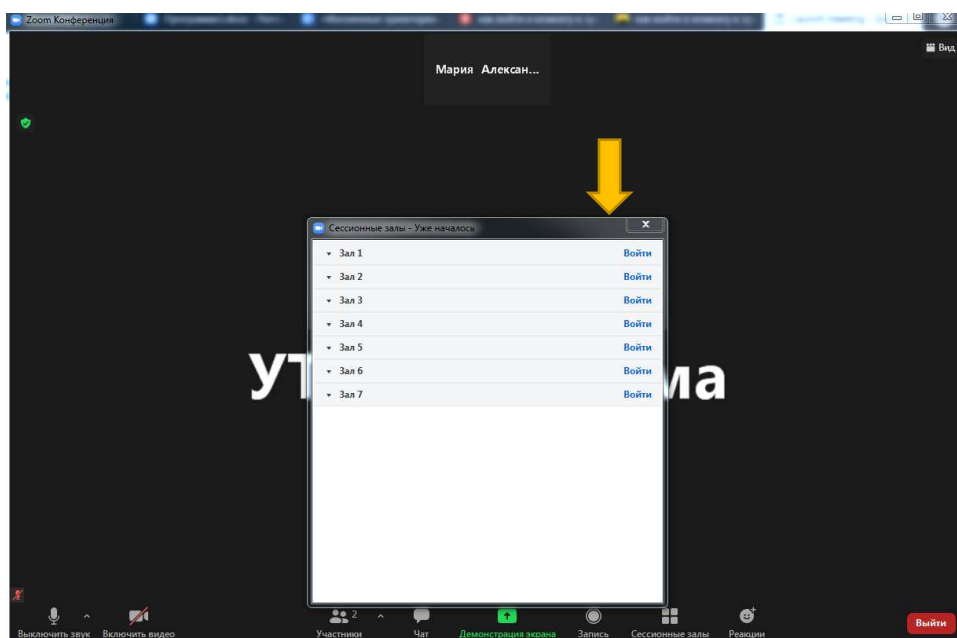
Zoom Конференция

Вид

Мария Алексан...

Сессионные залы - Уже началось

| | |
|---|---|
| Зал 1 | Войти |
| Зал 2 | Войти |
| Зал 3 | Войти |
| Зал 4 | Войти |
| Зал 5 | Войти |
| Зал 6 | Войти |
| Зал 7 | Войти |

УТ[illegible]ма

Выключить звук
Включить видео
Участники 2
Чат
Демонстрация экрана
Запись
Сессионные залы
Реакции
Выйти